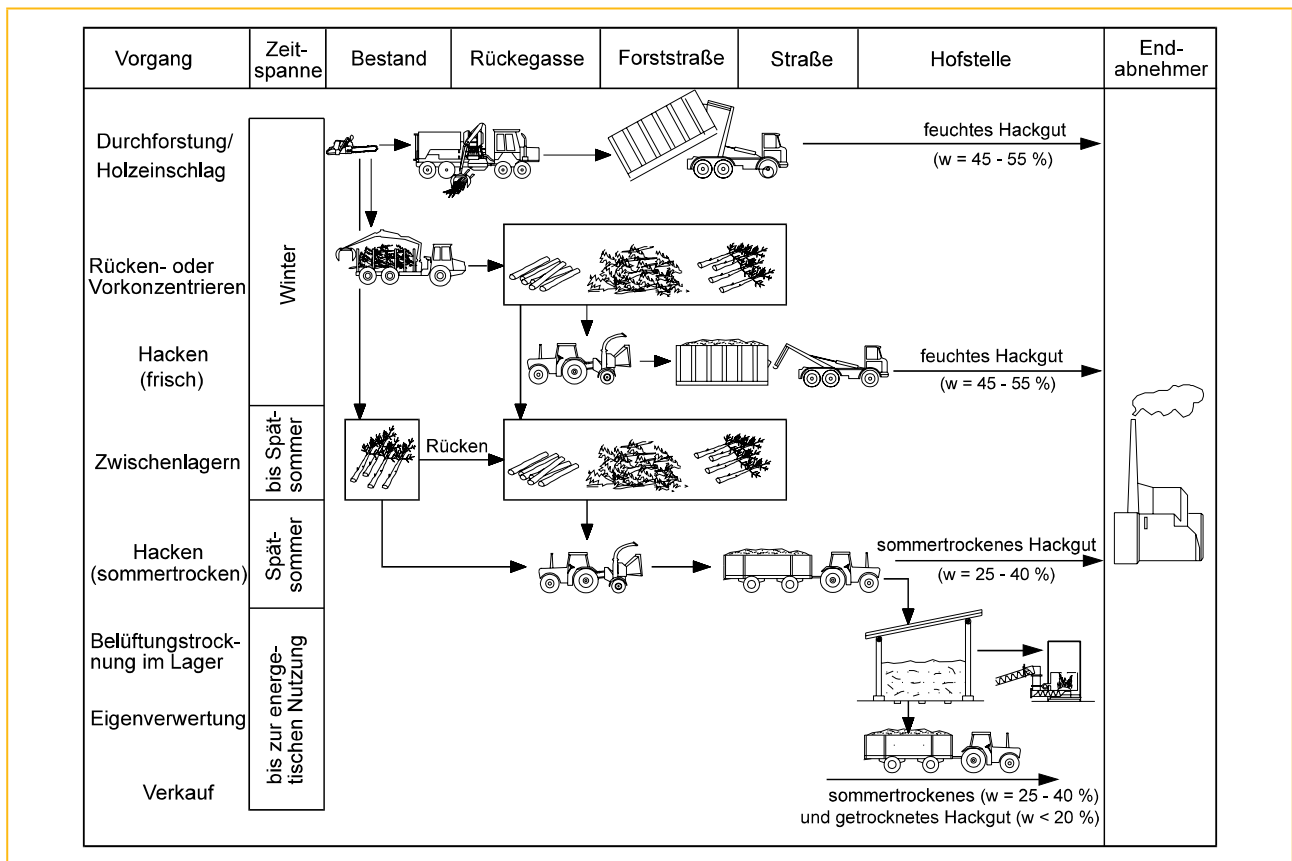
| Vorgang | Zeitspanne | Bestand | Rückegasse | Forststraße | Straße | Hofstelle | Endabnehmer |
|---|---|---|---|---|---|---|---|

Durchforstung/ Holzeinschlag

Rücken- oder Vorkonzentrieren

Hacken (frisch)

Zwischenlagern

Hacken (sommertrocken)

Belüftungstrocknung im Lager

Eigenverwertung

Verkauf

Winter

bis Spätsommer

Spätsommer

bis zur energetischen Nutzung

feuchtes Hackgut (w = 45 - 55 %)

feuchtes Hackgut (w = 45 - 55 %)

Rücken

sommertrockenes Hackgut (w = 25 - 40 %)

sommertrockenes (w = 25 - 40 %) und getrocknetes Hackgut (w < 20 %)